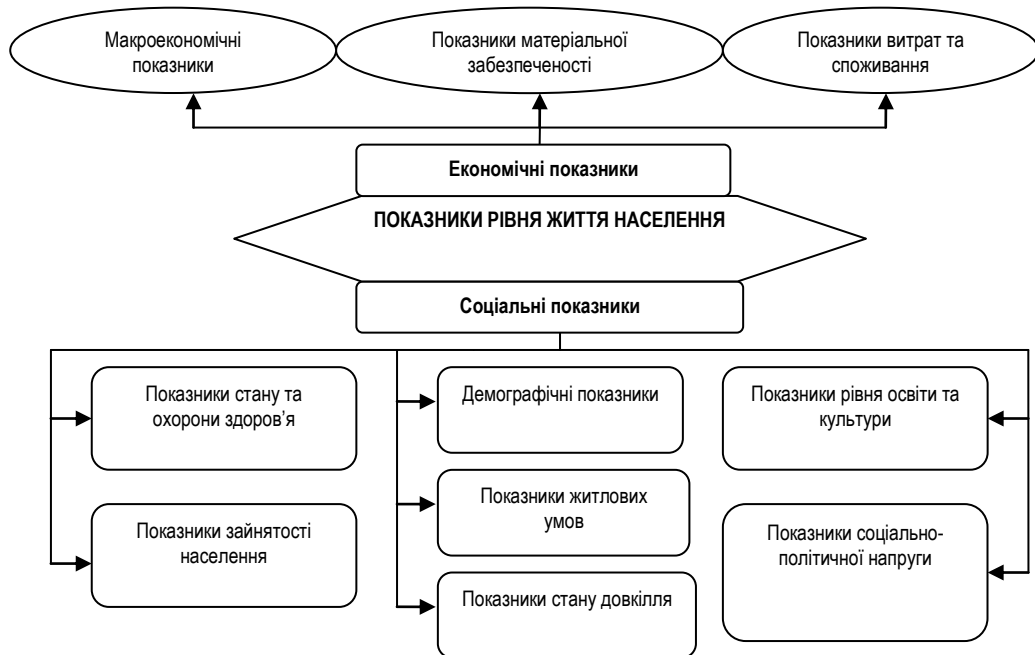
Макроекономічні показники

Показники матеріальної забезпеченості

Показники витрат та споживання

Економічні показники

ПОКАЗНИКИ РІВНЯ ЖИТТЯ НАСЕЛЕННЯ

Соціальні показники

Показники стану та охорони здоров'я

Показники зайнятості населення

Демографічні показники

Показники житлових умов

Показники стану довкілля

Показники рівня освіти та культури

Показники соціально-політичної напруги